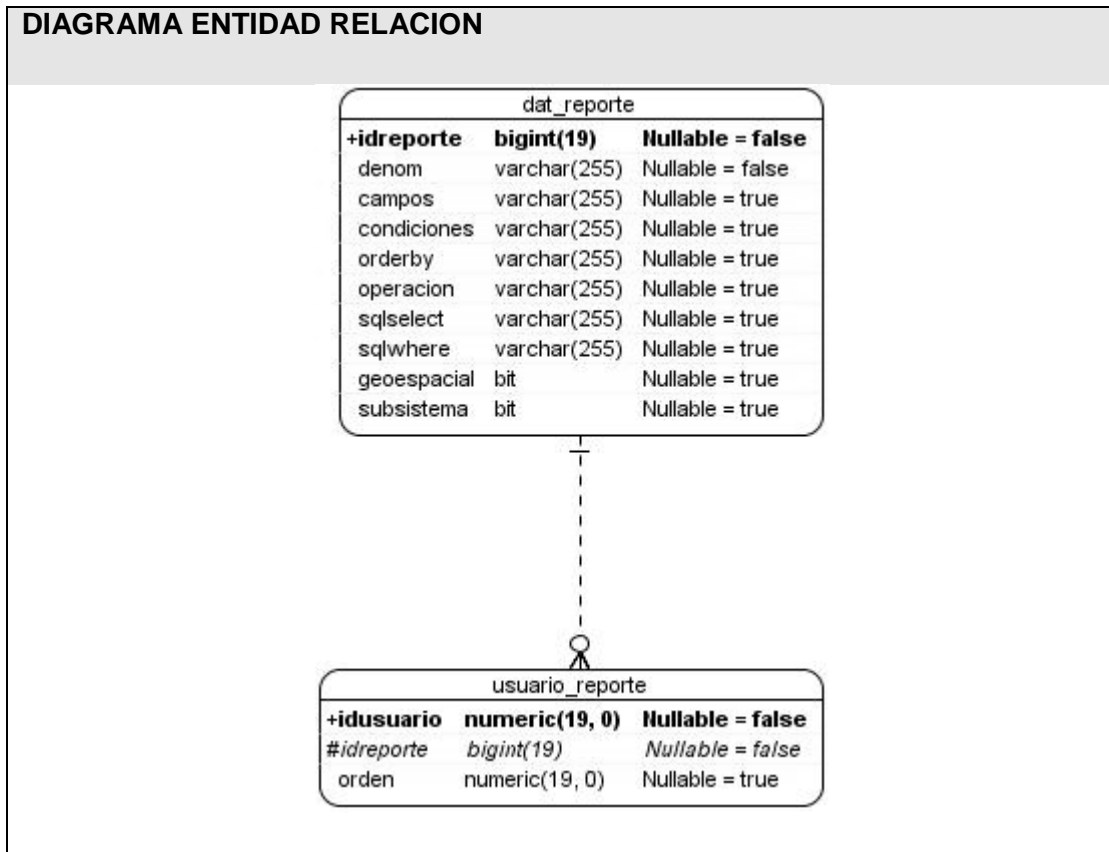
DIAGRAMA ENTIDAD RELACION

dat_reporte

| | | |
|---|---|---|
| +idreporte | bigint(19) | Nullable = false |
| denom | varchar(255) | Nullable = false |
| campos | varchar(255) | Nullable = true |
| condiciones | varchar(255) | Nullable = true |
| orderby | varchar(255) | Nullable = true |
| operacion | varchar(255) | Nullable = true |
| sqlselect | varchar(255) | Nullable = true |
| sqlwhere | varchar(255) | Nullable = true |
| geoespacial | bit | Nullable = true |
| subsistema | bit | Nullable = true |

usuario_reporte

| | | |
|---|---|---|
| +idusuario | numeric(19, 0) | Nullable = false |
| #idreporte | bigint(19) | Nullable = false |
| orden | numeric(19, 0) | Nullable = true |